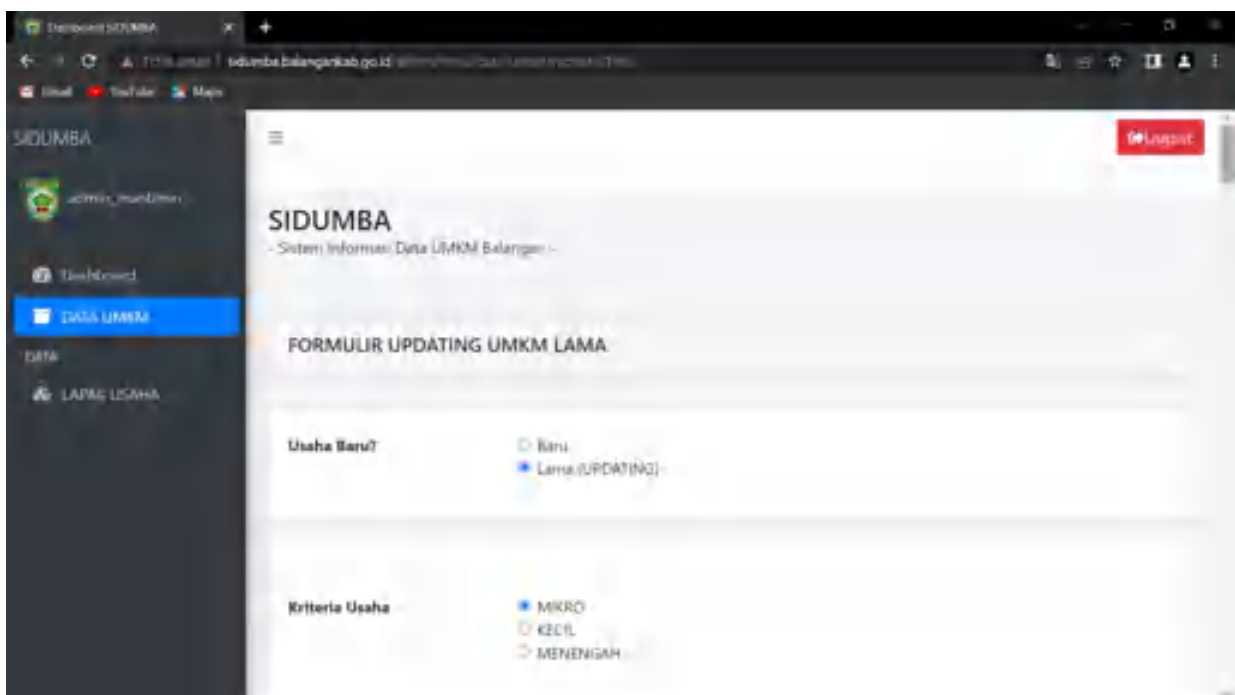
Dashboard SIDUMBA

Tidak aman | sidumba.balangankab.go.id/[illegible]

Gmail YouTube Maps

SIDUMBA

admin_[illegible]

Dashboard

DATA UMKM

DATA

LAPAK USAHA

Logout

SIDUMBA
- Sistem Informasi Data UMKM Balangan -

FORMULIR UPDATING UMKM LAMA

Usaha Baru?

Baru
Lama (UPDATING)

Kriteria Usaha

MIKRO
KECIL
MENENGAH